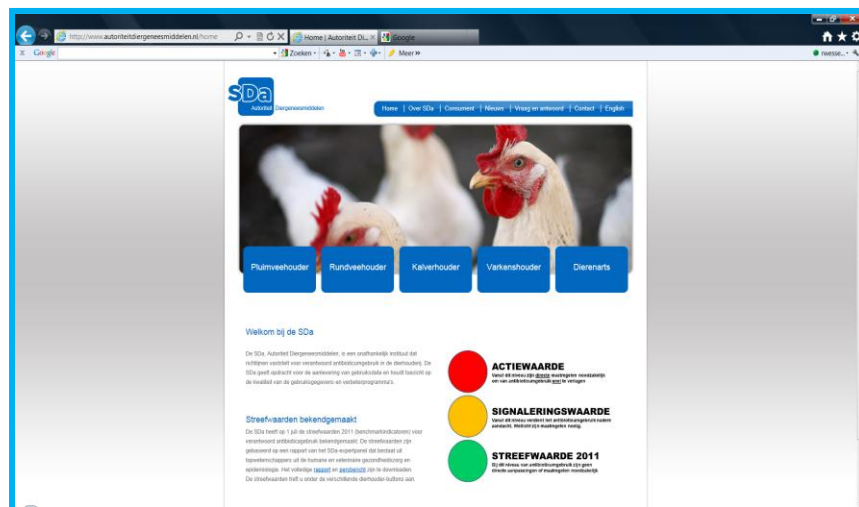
http://www.autoriteitdiergeneesmiddelen.nl/home

Home | Autoriteit Di...

Google

Google

Zoeken

Meer »

rwesse...

SDa Autoriteit Diergeneesmiddelen

Home | Over SDa | Consument | Nieuws | Vraag en antwoord | Contact | English

Pluimveehouder

Rundveehouder

Kalverhouder

Varkenshouder

Dierenarts

Welkom bij de SDa

De SDa, Autoriteit Diergeneesmiddelen, is een onafhankelijk instituut dat richtlijnen vaststelt voor verantwoord antibioticumgebruik in de dierhouderij. De SDa geeft opdracht voor de aanlevering van gebruiksdata en houdt toezicht op de kwaliteit van de gebruiksgegevens- en verbeterprogramma's.

Streefwaarden bekendgemaakt

De SDa heeft op 1 juli de streefwaarden 2011 (benchmarkindicatoren) voor verantwoord antibioticagebruik bekendgemaakt. De streefwaarden zijn gebaseerd op een rapport van het SDa-expertpanel dat bestaat uit topwetenschappers uit de humane en veterinaire gezondheidszorg en epidemiologie. Het volledige rapport en persbericht zijn te downloaden. De streefwaarden treft u onder de verschillende dierhouder-buttons aan.

ACTIEWAARDE
Vanaf dit niveau zijn directe maatregelen noodzakelijk om het antibioticumgebruik snel te verlagen

SIGNALERINGSWAARDE
Vanaf dit niveau verdient het antibioticumgebruik nadere aandacht. Mogelijk zijn maatregelen nodig.

STREEFWAARDE 2011
Bij dit niveau van antibioticumgebruik zijn geen directe aanpassingen of maatregelen noodzakelijk